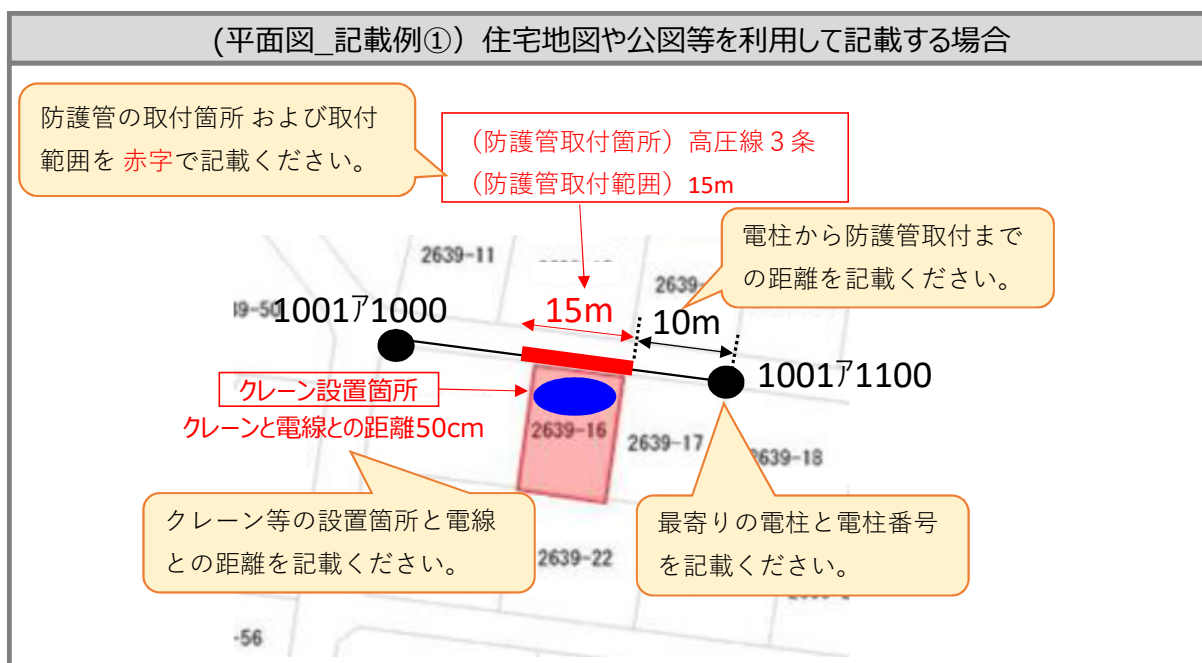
(平面図_記載例①）住宅地図や公図等を利用して記載する場合

防護管の取付箇所 および取付範囲を 赤字で記載ください。

（防護管取付箇所）高圧線３条
（防護管取付範囲）15m

電柱から防護管取付までの距離を記載ください。

2639-11

2639-

19-50

1001ｱ1000

15m

10m

1001ｱ1100

クレーン設置箇所
クレーンと電線との距離50cm

2639-16

2639-17

2639-18

クレーン等の設置箇所と電線との距離を記載ください。

最寄りの電柱と電柱番号を記載ください。

2639-22

-56